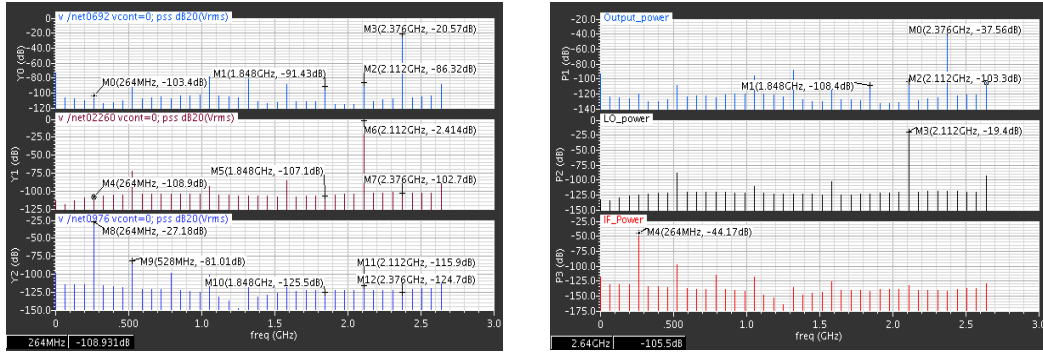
v /net0692 vcont=0; pss dB20(Vrms)

-20.0
-40.0
-60.0
-80.0
-100
-120

Y0 (dB)

M3(2.376GHz, -20.57dB)
M1(1.848GHz, -91.43dB)
M2(2.112GHz, -86.32dB)
M0(264MHz, -103.4dB)

v /net02260 vcont=0; pss dB20(Vrms)

0
-25.0
-50.0
-75.0
-100.0
-125.0

Y1 (dB)

M6(2.112GHz, -2.414dB)
M5(1.848GHz, -107.1dB)
M4(264MHz, -108.9dB)
M7(2.376GHz, -102.7dB)

v /net0976 vcont=0; pss dB20(Vrms)

-25.0
-50.0
-75.0
-100.0
-125.0
-150.0

Y2 (dB)

M8(264MHz, -27.18dB)
M9(528MHz, -81.01dB)
M10(1.848GHz, -125.5dB)
M11(2.112GHz, -115.9dB)
M12(2.376GHz, -124.7dB)

0 .500 1.0 1.5 2.0 2.5 3.0
freq (GHz)

264MHz -108.931dB

Output_power

-20.0
-40.0
-60.0
-80.0
-100
-120
-140

P1 (dB)

M0(2.376GHz, -37.56dB)
M1(1.848GHz, -108.4dB)
M2(2.112GHz, -103.3dB)

LO_power

0
-25.0
-50.0
-75.0
-100.0
-125.0
-150.0

P2 (dB)

M3(2.112GHz, -19.4dB)

IF_Power

-25.0
-50.0
-75.0
-100.0
-125.0
-150.0
-175.0

P3 (dB)

M4(264MHz, -44.17dB)

0 .500 1.0 1.5 2.0 2.5 3.0
freq (GHz)

2.64GHz -105.5dB